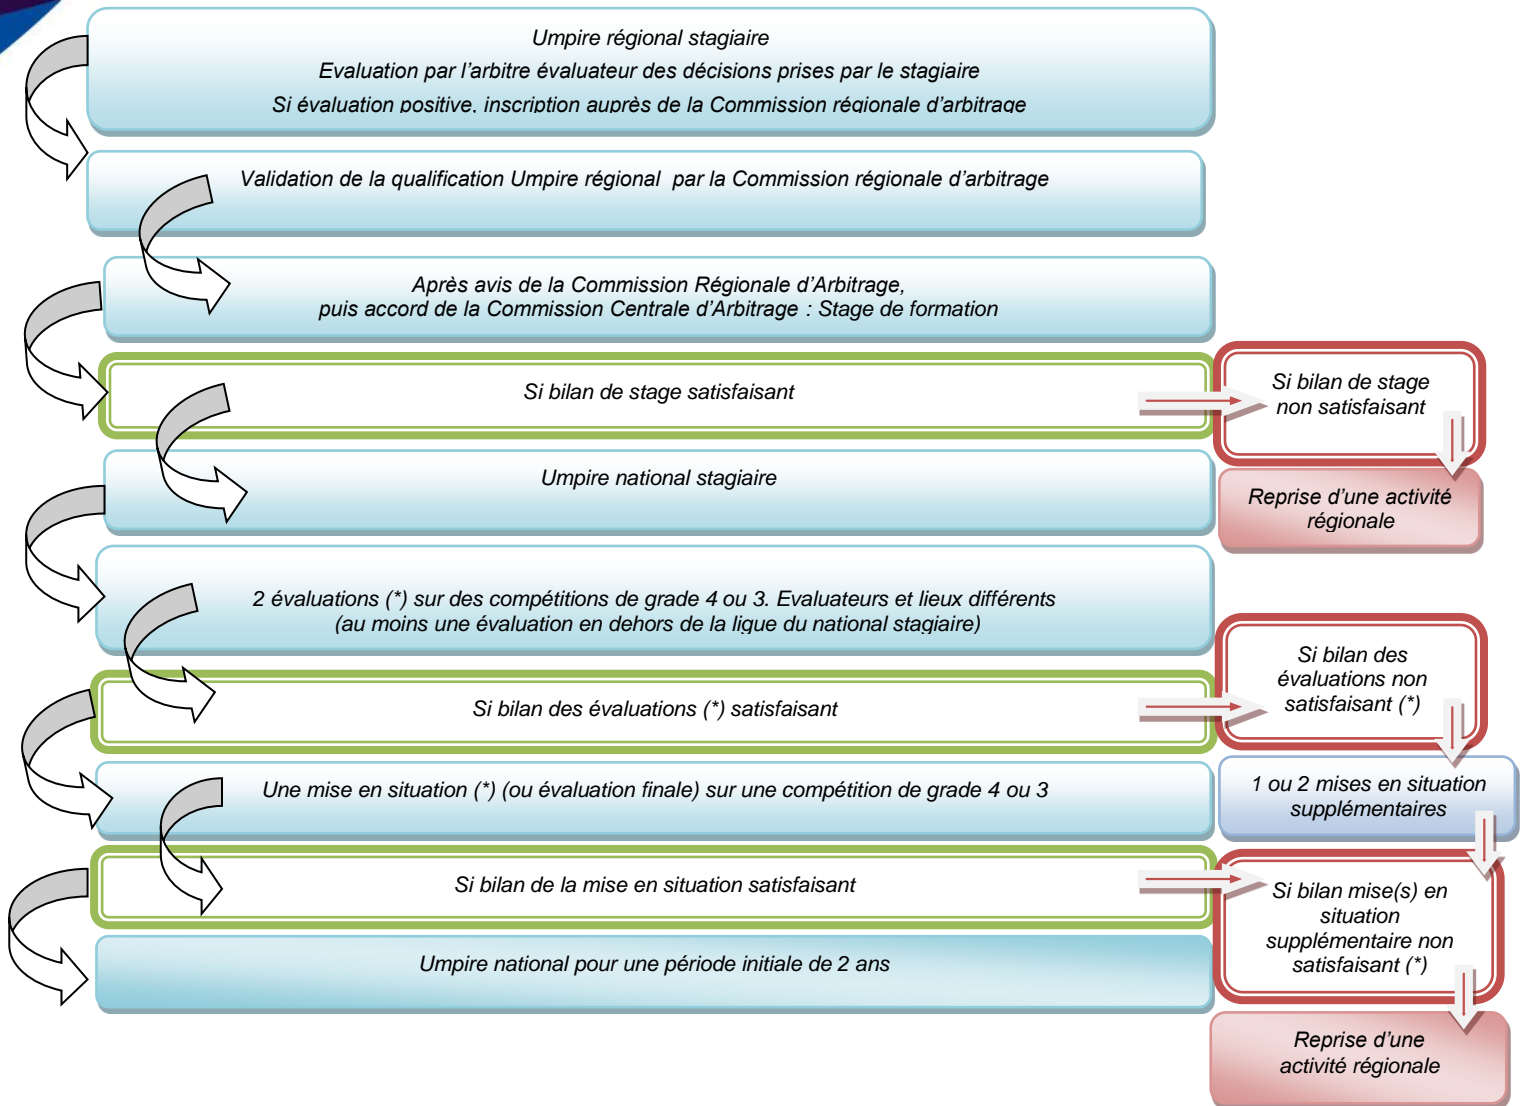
Umpire régional stagiaire
Evaluation par l'arbitre évaluateur des décisions prises par le stagiaire
Si évaluation positive, inscription auprès de la Commission régionale d'arbitrage

Validation de la qualification Umpire régional par la Commission régionale d'arbitrage

Après avis de la Commission Régionale d'Arbitrage, puis accord de la Commission Centrale d'Arbitrage : Stage de formation

Si bilan de stage satisfaisant

Si bilan de stage non satisfaisant

Umpire national stagiaire

Reprise d'une activité régionale

2 évaluations (*) sur des compétitions de grade 4 ou 3. Evaluateurs et lieux différents (au moins une évaluation en dehors de la ligue du national stagiaire)

Si bilan des évaluations non satisfaisant (*)

Si bilan des évaluations (*) satisfaisant

Une mise en situation (*) (ou évaluation finale) sur une compétition de grade 4 ou 3

1 ou 2 mises en situation supplémentaires

Si bilan de la mise en situation satisfaisant

Si bilan mise(s) en situation supplémentaire non satisfaisant (*)

Umpire national pour une période initiale de 2 ans

Reprise d'une activité régionale